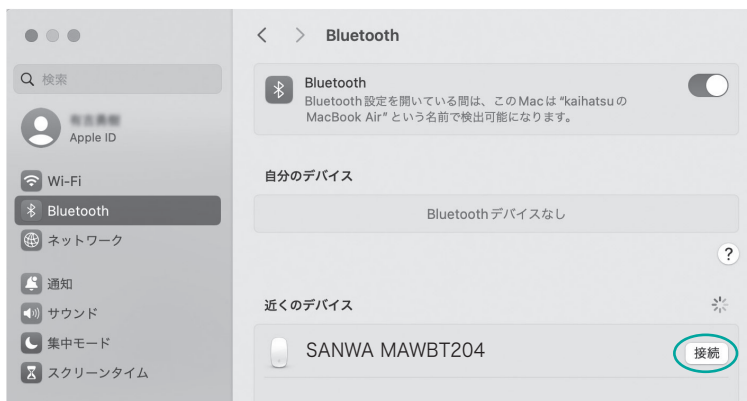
Q 検索

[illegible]
Apple ID

Wi-Fi
Bluetooth
ネットワーク

通知
サウンド
集中モード
スクリーンタイム

< > Bluetooth

Bluetooth
Bluetooth設定を開いている間は、このMacは“kaihatsuのMacBook Air”という名前で検出可能になります。

自分のデバイス

Bluetoothデバイスなし

?

近くのデバイス

SANWA MAWBT204

接続